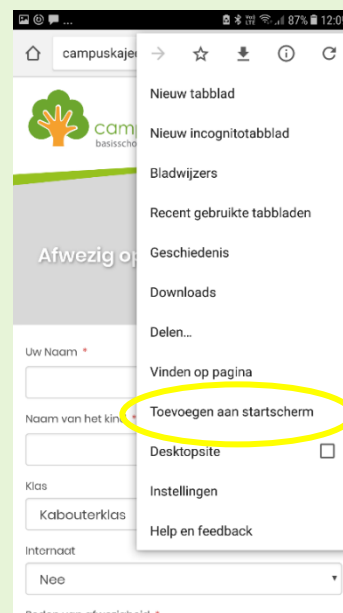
87% 12:0

campuskajec

camp
basissch

Afwezig op

Uw Naam *

Naam van het kind *

Klas

Kabouterklas

Internaat

Nee

Nieuw tabblad

Nieuw incognitotabblad

Bladwijzers

Recent gebruikte tabbladen

Geschiedenis

Downloads

Delen...

Vinden op pagina

Toevoegen aan startscherm

Desktopsite

Instellingen

Help en feedback